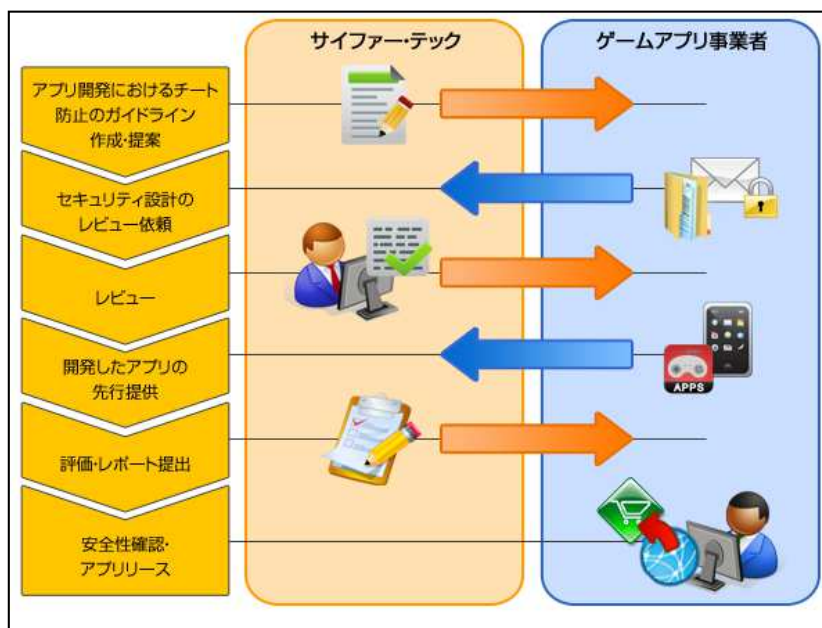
サイファー・テック

ゲームアプリ事業者

アプリ開発におけるチート防止のガイドライン作成・提案

セキュリティ設計のレビュー依頼

レビュー

開発したアプリの先行提供

評価・レポート提出

安全性確認・アプリリース

APPS